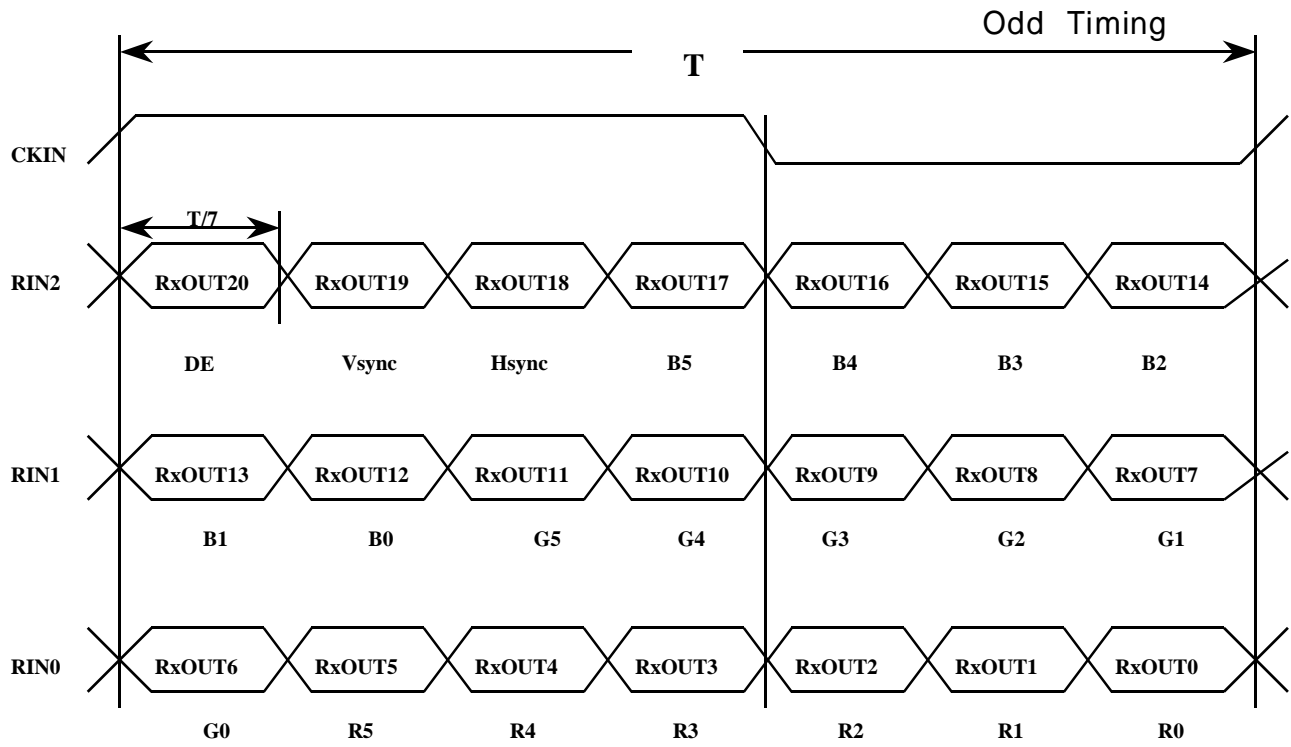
Odd Timing

T

CKIN

T/7

RIN2 RxOUT20 RxOUT19 RxOUT18 RxOUT17 RxOUT16 RxOUT15 RxOUT14

DE Vsync Hsync B5 B4 B3 B2

RIN1 RxOUT13 RxOUT12 RxOUT11 RxOUT10 RxOUT9 RxOUT8 RxOUT7

B1 B0 G5 G4 G3 G2 G1

RIN0 RxOUT6 RxOUT5 RxOUT4 RxOUT3 RxOUT2 RxOUT1 RxOUT0

G0 R5 R4 R3 R2 R1 R0